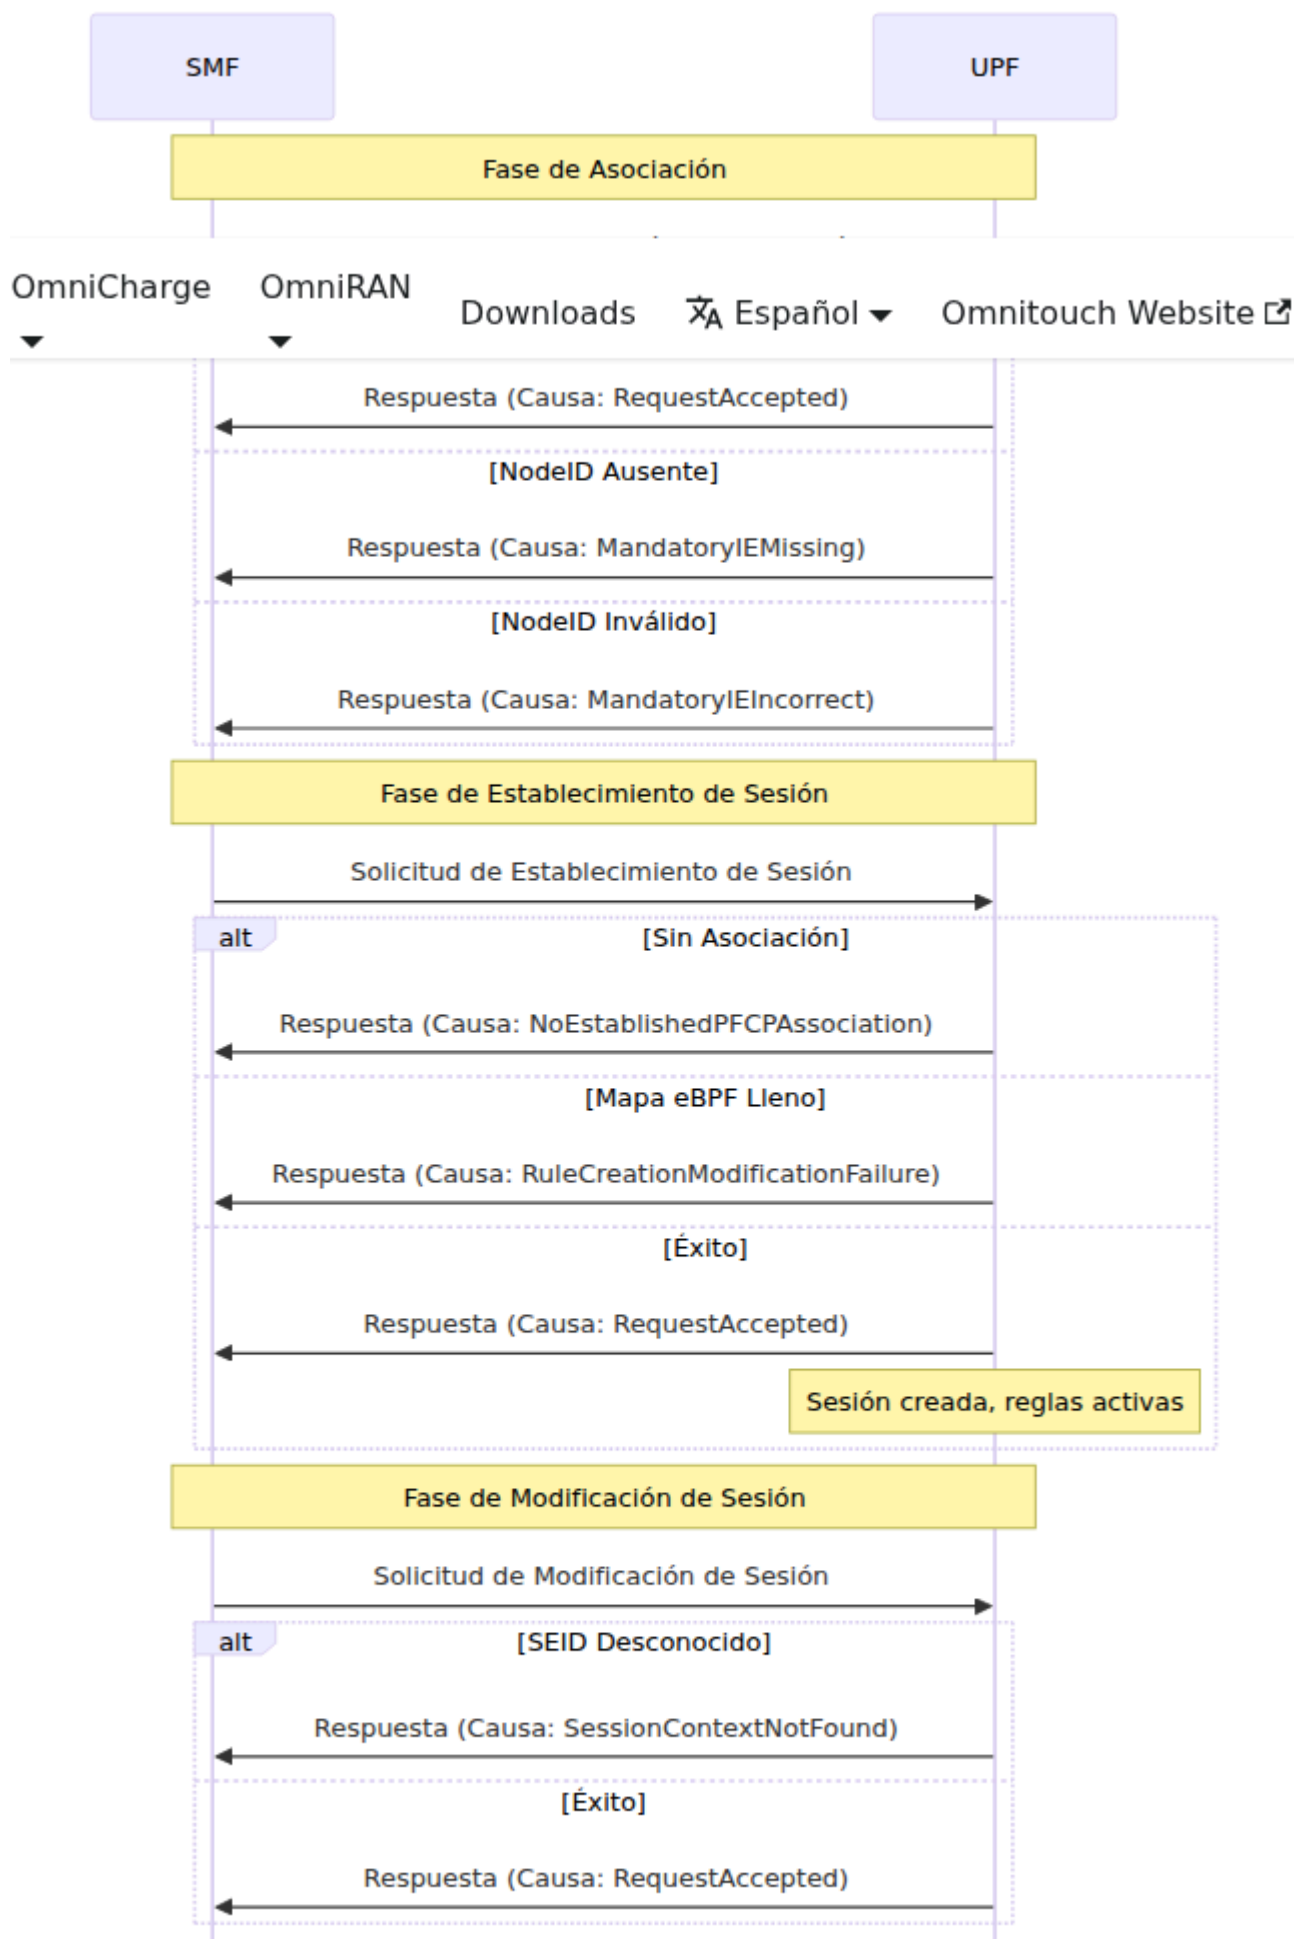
SMF

UPF

Fase de Asociación

OmniCharge

OmniRAN

Downloads

Español

Omnitouch Website

Respuesta (Causa: RequestAccepted)

[NodeID Ausente]

Respuesta (Causa: MandatoryIEMissing)

[NodeID Inválido]

Respuesta (Causa: MandatoryIEIncorrect)

Fase de Establecimiento de Sesión

Solicitud de Establecimiento de Sesión

alt

[Sin Asociación]

Respuesta (Causa: NoEstablishedPFCPAssociation)

[Mapa eBPF Lleno]

Respuesta (Causa: RuleCreationModificationFailure)

[Éxito]

Respuesta (Causa: RequestAccepted)

Sesión creada, reglas activas

Fase de Modificación de Sesión

Solicitud de Modificación de Sesión

alt

[SEID Desconocido]

Respuesta (Causa: SessionContextNotFound)

[Éxito]

Respuesta (Causa: RequestAccepted)